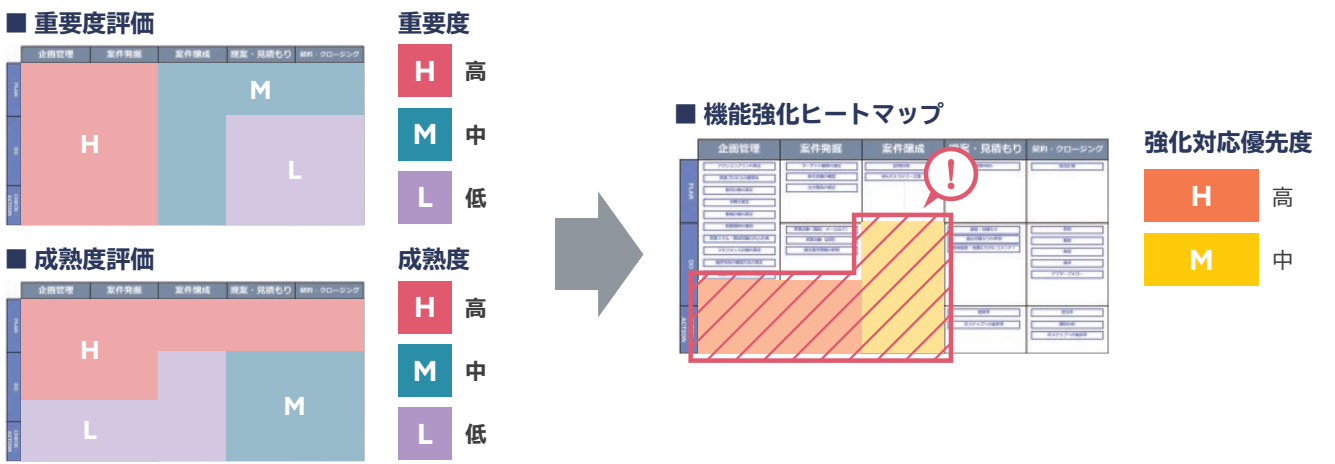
■ 重要度評価

| 企画管理 | 案件発掘 | 案件醸成 | 提案・見積もり | 契約・クロージング |
|---|---|---|---|---|

PLAN
DO
CHECK ACTION

H
M
L

重要度
H 高
M 中
L 低

■ 成熟度評価

| 企画管理 | 案件発掘 | 案件醸成 | 提案・見積もり | 契約・クロージング |
|---|---|---|---|---|

PLAN
DO
CHECK ACTION

H
L
M

成熟度
H 高
M 中
L 低

■ 機能強化ヒートマップ

| 企画管理 | 案件発掘 | 案件醸成 | 提案・見積もり | 契約・クロージング |
|---|---|---|---|---|

PLAN
DO
ACTION

!

強化対応優先度
H 高
M 中